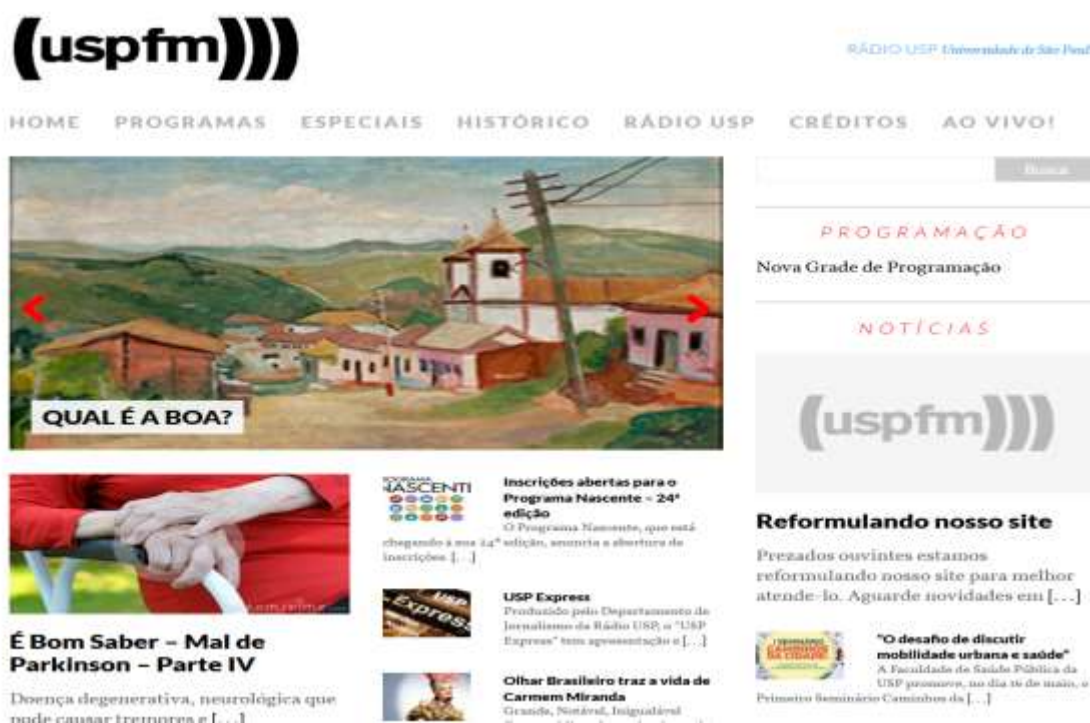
(uspfm)))

RÁDIO USP Universidade de São Paulo

HOME PROGRAMAS ESPECIAIS HISTÓRICO RÁDIO USP CRÉDITOS AO VIVO!

Busca

PROGRAMAÇÃO

Nova Grade de Programação

NOTÍCIAS

(uspfm)))

QUAL É A BOA?

É Bom Saber – Mal de Parkinson – Parte IV

Doença degenerativa, neurológica que pode causar tremores e […]

PROGRAMA NASCENTE

Inscrições abertas para o Programa Nascente – 24ª edição

O Programa Nascente, que está chegando à sua 24ª edição, anuncia a abertura de inscrições […]

USP Express

USP Express

Produzido pelo Departamento de Jornalismo da Rádio USP, o "USP Express" tem apresentação e […]

Olhar Brasileiro traz a vida de Carmem Miranda

Grande, Notável, Inigualável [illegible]

Reformulando nosso site

Prezados ouvintes estamos reformulando nosso site para melhor atende-lo. Aguarde novidades em […]

I SEMINÁRIO CAMINHOS DA CIDADE

"O desafio de discutir mobilidade urbana e saúde"

A Faculdade de Saúde Pública da USP promove, no dia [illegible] de maio, o Primeiro Seminário Caminhos da […]